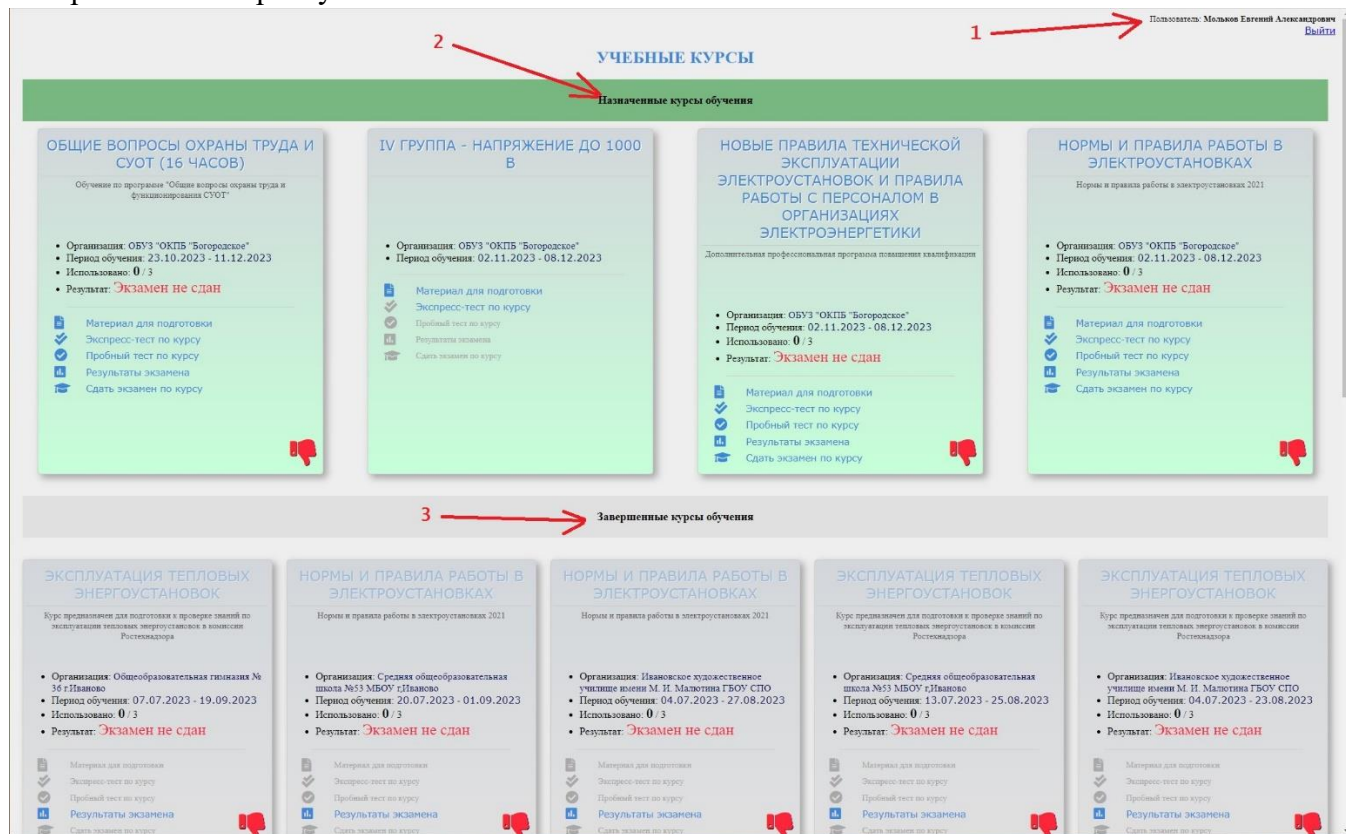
Пользователь: Мольков Евгений Александрович
Выйти

1

2

УЧЕБНЫЕ КУРСЫ

Назначенные курсы обучения

ОБЩИЕ ВОПРОСЫ ОХРАНЫ ТРУДА И СУОТ (16 ЧАСОВ)

Обучение по программе "Общие вопросы охраны труда и функционирования СУОТ"

- Организация: ОБУЗ "ОКПБ "Богородское"
- Период обучения: 23.10.2023 - 11.12.2023
- Использовано: 0 / 3
- Результат: Экзамен не сдан

Материал для подготовки
Экспресс-тест по курсу
Пробный тест по курсу
Результаты экзамена
Сдать экзамен по курсу

IV ГРУППА - НАПРЯЖЕНИЕ ДО 1000 В

- Организация: ОБУЗ "ОКПБ "Богородское"
- Период обучения: 02.11.2023 - 08.12.2023

Материал для подготовки
Экспресс-тест по курсу
Пробный тест по курсу
Результаты экзамена
Сдать экзамен по курсу

НОВЫЕ ПРАВИЛА ТЕХНИЧЕСКОЙ ЭКСПЛУАТАЦИИ ЭЛЕКТРОУСТАНОВОК И ПРАВИЛА РАБОТЫ С ПЕРСОНАЛОМ В ОРГАНИЗАЦИЯХ ЭЛЕКТРОЭНЕРГЕТИКИ

Дополнительная профессиональная программа повышения квалификации

- Организация: ОБУЗ "ОКПБ "Богородское"
- Период обучения: 02.11.2023 - 08.12.2023
- Использовано: 0 / 3
- Результат: Экзамен не сдан

Материал для подготовки
Экспресс-тест по курсу
Пробный тест по курсу
Результаты экзамена
Сдать экзамен по курсу

НОРМЫ И ПРАВИЛА РАБОТЫ В ЭЛЕКТРОУСТАНОВКАХ

Нормы и правила работы в электроустановках 2021

- Организация: ОБУЗ "ОКПБ "Богородское"
- Период обучения: 02.11.2023 - 08.12.2023
- Использовано: 0 / 3
- Результат: Экзамен не сдан

Материал для подготовки
Экспресс-тест по курсу
Пробный тест по курсу
Результаты экзамена
Сдать экзамен по курсу

3

Завершенные курсы обучения

ЭКСПЛУАТАЦИЯ ТЕПЛОВЫХ ЭНЕРГОУСТАНОВОК

Курс предназначен для подготовки к проверке знаний по эксплуатации тепловых энергоустановок в комиссии Ростехнадзора

- Организация: Общеобразовательная гимназия № 36 г.Иваново
- Период обучения: 07.07.2023 - 19.09.2023
- Использовано: 0 / 3
- Результат: Экзамен не сдан

Материал для подготовки
Экспресс-тест по курсу
Пробный тест по курсу
Результаты экзамена
Сдать экзамен по курсу

НОРМЫ И ПРАВИЛА РАБОТЫ В ЭЛЕКТРОУСТАНОВКАХ

Нормы и правила работы в электроустановках 2021

- Организация: Средняя общеобразовательная школа №53 МБОУ г.Иваново
- Период обучения: 20.07.2023 - 01.09.2023
- Использовано: 0 / 3
- Результат: Экзамен не сдан

Материал для подготовки
Экспресс-тест по курсу
Пробный тест по курсу
Результаты экзамена
Сдать экзамен по курсу

НОРМЫ И ПРАВИЛА РАБОТЫ В ЭЛЕКТРОУСТАНОВКАХ

Нормы и правила работы в электроустановках 2021

- Организация: Ивановское художественное училище имени М. И. Малютина ГБОУ СПО
- Период обучения: 04.07.2023 - 27.08.2023
- Использовано: 0 / 3
- Результат: Экзамен не сдан

Материал для подготовки
Экспресс-тест по курсу
Пробный тест по курсу
Результаты экзамена
Сдать экзамен по курсу

ЭКСПЛУАТАЦИЯ ТЕПЛОВЫХ ЭНЕРГОУСТАНОВОК

Курс предназначен для подготовки к проверке знаний по эксплуатации тепловых энергоустановок в комиссии Ростехнадзора

- Организация: Средняя общеобразовательная школа №53 МБОУ г.Иваново
- Период обучения: 13.07.2023 - 25.08.2023
- Использовано: 0 / 3
- Результат: Экзамен не сдан

Материал для подготовки
Экспресс-тест по курсу
Пробный тест по курсу
Результаты экзамена
Сдать экзамен по курсу

ЭКСПЛУАТАЦИЯ ТЕПЛОВЫХ ЭНЕРГОУСТАНОВОК

Курс предназначен для подготовки к проверке знаний по эксплуатации тепловых энергоустановок в комиссии Ростехнадзора

- Организация: Ивановское художественное училище имени М. И. Малютина ГБОУ СПО
- Период обучения: 04.07.2023 - 23.08.2023
- Использовано: 0 / 3
- Результат: Экзамен не сдан

Материал для подготовки
Экспресс-тест по курсу
Пробный тест по курсу
Результаты экзамена
Сдать экзамен по курсу